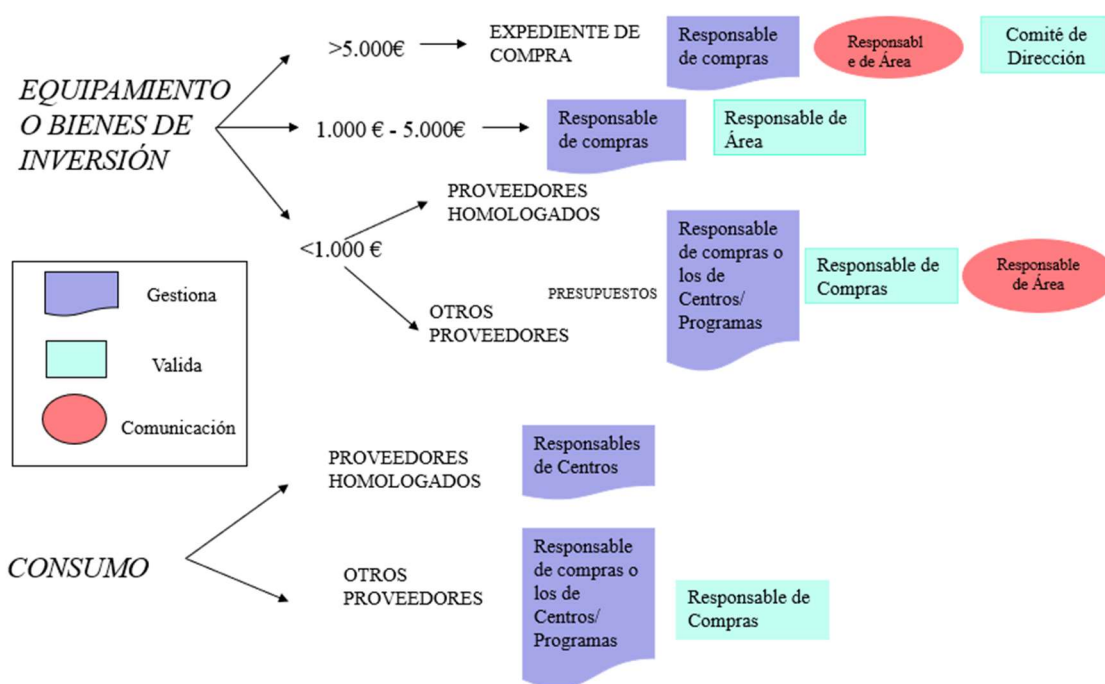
EQUIPAMIENTO O BIENES DE INVERSIÓN

>5.000€

EXPEDIENTE DE COMPRA

Responsable de compras

Responsabl e de Área

Comité de Dirección

1.000 € - 5.000€

Responsable de compras

Responsable de Área

<1.000 €

PROVEEDORES HOMOLOGADOS

OTROS PROVEEDORES

PRESUPUESTOS

Responsable de compras o los de Centros/ Programas

Responsable de Compras

Responsable de Área

Gestiona

Valida

Comunicación

CONSUMO

PROVEEDORES HOMOLOGADOS

Responsables de Centros

OTROS PROVEEDORES

Responsable de compras o los de Centros/ Programas

Responsable de Compras